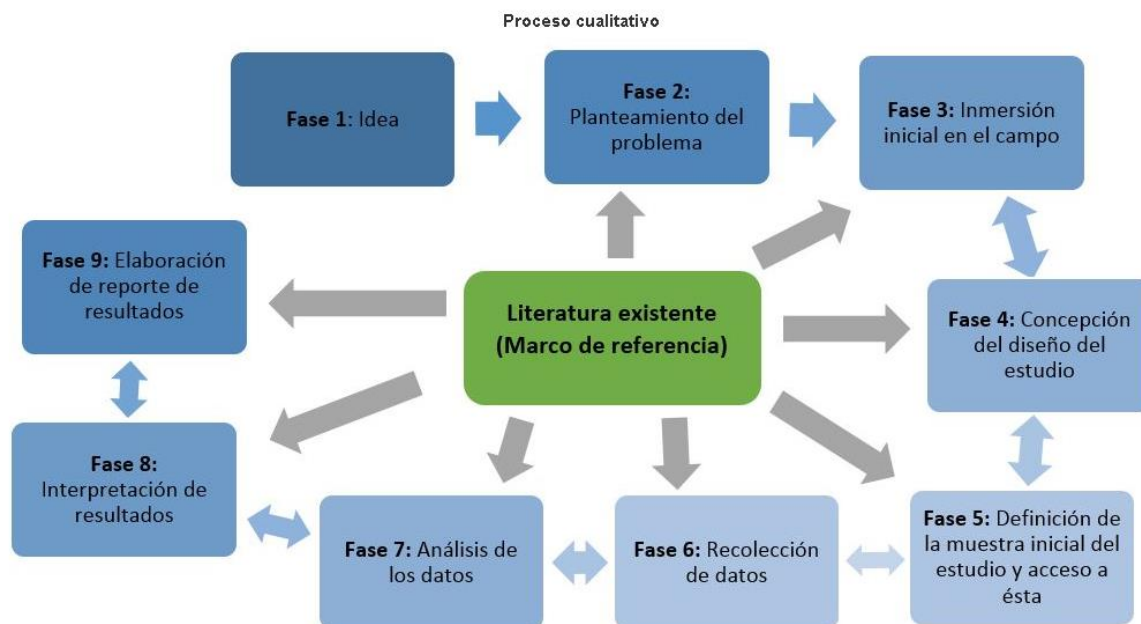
Proceso cualitativo

**Fase 1**: Idea

**Fase 2:** Planteamiento del problema

**Fase 3:** Inmersión inicial en el campo

**Fase 9:** Elaboración de reporte de resultados

**Literatura existente (Marco de referencia)**

**Fase 4:** Concepción del diseño del estudio

**Fase 8:** Interpretación de resultados

**Fase 7:** Análisis de los datos

**Fase 6:** Recolección de datos

**Fase 5:** Definición de la muestra inicial del estudio y acceso a ésta